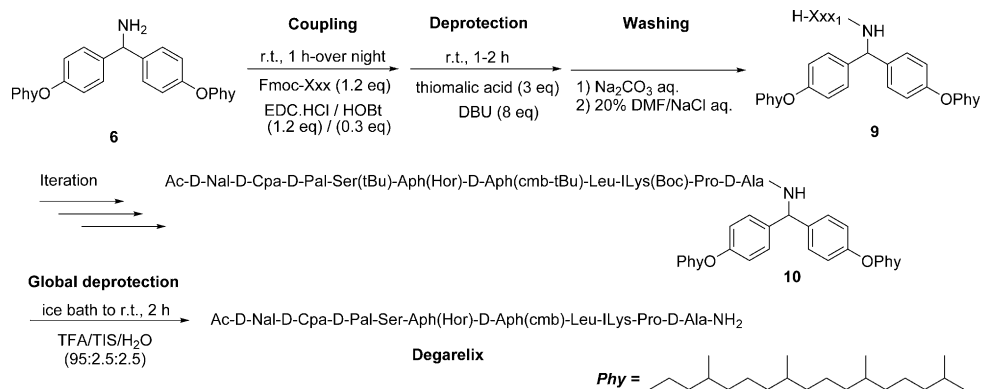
NH$_2$

PhyO OPhy

6

Coupling

r.t., 1 h-over night

Fmoc-Xxx (1.2 eq)

EDC.HCl / HOBt (1.2 eq) / (0.3 eq)

Deprotection

r.t., 1-2 h

thiomalic acid (3 eq)

DBU (8 eq)

Washing

1) Na$_2$CO$_3$ aq.
2) 20% DMF/NaCl aq.

H-Xxx$_1$ NH

PhyO OPhy

9

Iteration

Ac-D-Nal-D-Cpa-D-Pal-Ser(tBu)-Aph(Hor)-D-Aph(cmb-tBu)-Leu-ILys(Boc)-Pro-D-Ala NH

PhyO OPhy

10

Global deprotection

ice bath to r.t., 2 h

TFA/TIS/H$_2$O (95:2.5:2.5)

Ac-D-Nal-D-Cpa-D-Pal-Ser-Aph(Hor)-D-Aph(cmb)-Leu-ILys-Pro-D-Ala-NH$_2$

Degarelix

Phy =